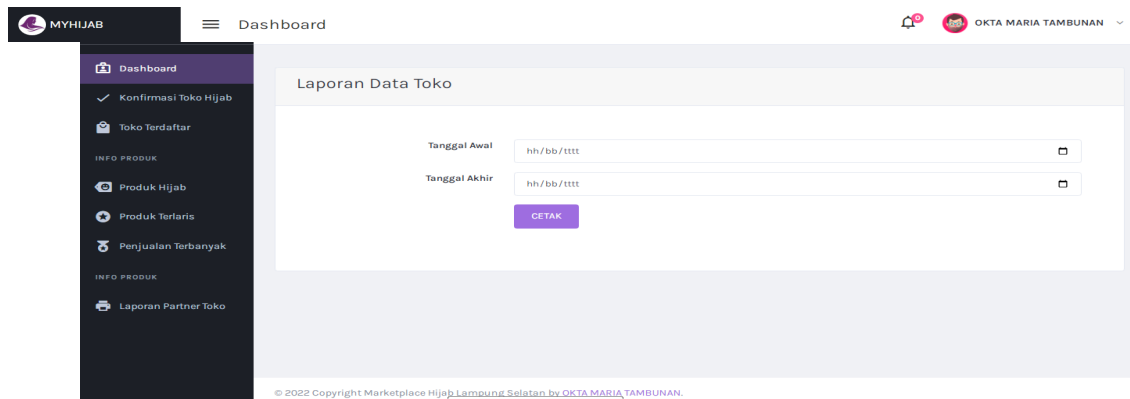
MYHIJAB

Dashboard

0

OKTA MARIA TAMBUNAN

Dashboard

Konfirmasi Toko Hijab

Toko Terdaftar

INFO PRODUK

Produk Hijab

Produk Terlaris

Penjualan Terbanyak

INFO PRODUK

Laporan Partner Toko

Laporan Data Toko

Tanggal Awal hh/bb/tttt

Tanggal Akhir hh/bb/tttt

CETAK

© 2022 Copyright Marketplace Hijab Lampung Selatan by OKTA MARIA TAMBUNAN.